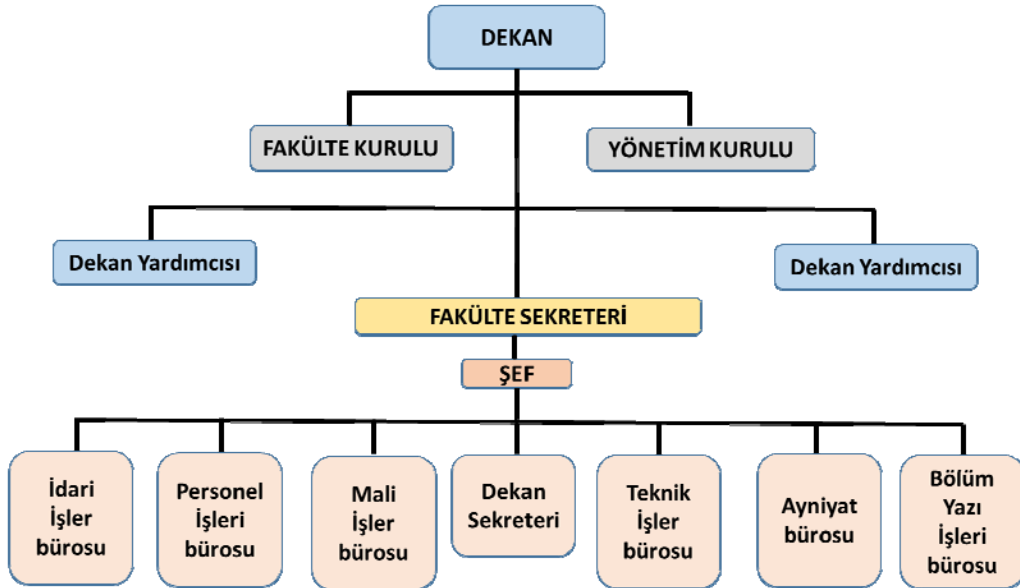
DEKAN

FAKÜLTE KURULU

YÖNETİM KURULU

Dekan Yardımcısı

Dekan Yardımcısı

FAKÜLTE SEKRETERİ

ŞEF

İdari İşler bürosu

Personel İşleri bürosu

Mali İşler bürosu

Dekan Sekreteri

Teknik İşler bürosu

Ayniyat bürosu

Bölüm Yazı İşleri bürosu